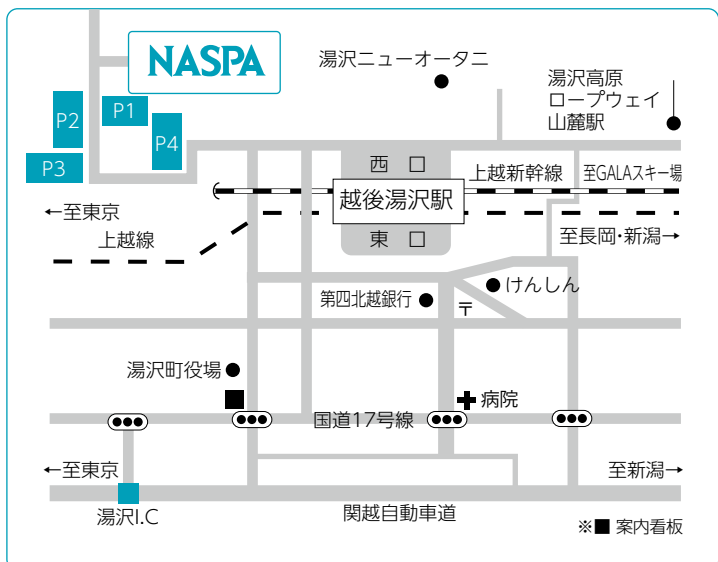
NASPA

湯沢ニューオータニ

湯沢高原
ロープウェイ
山麓駅

P1
P2
P3
P4

西 口
上越新幹線
至GALAスキー場

←至東京

越後湯沢駅

上越線

東 口

至長岡･新潟→

けんしん

第四北越銀行

〒

湯沢町役場

病院

国道17号線

←至東京

至新潟→

湯沢I.C

関越自動車道

※■ 案内看板